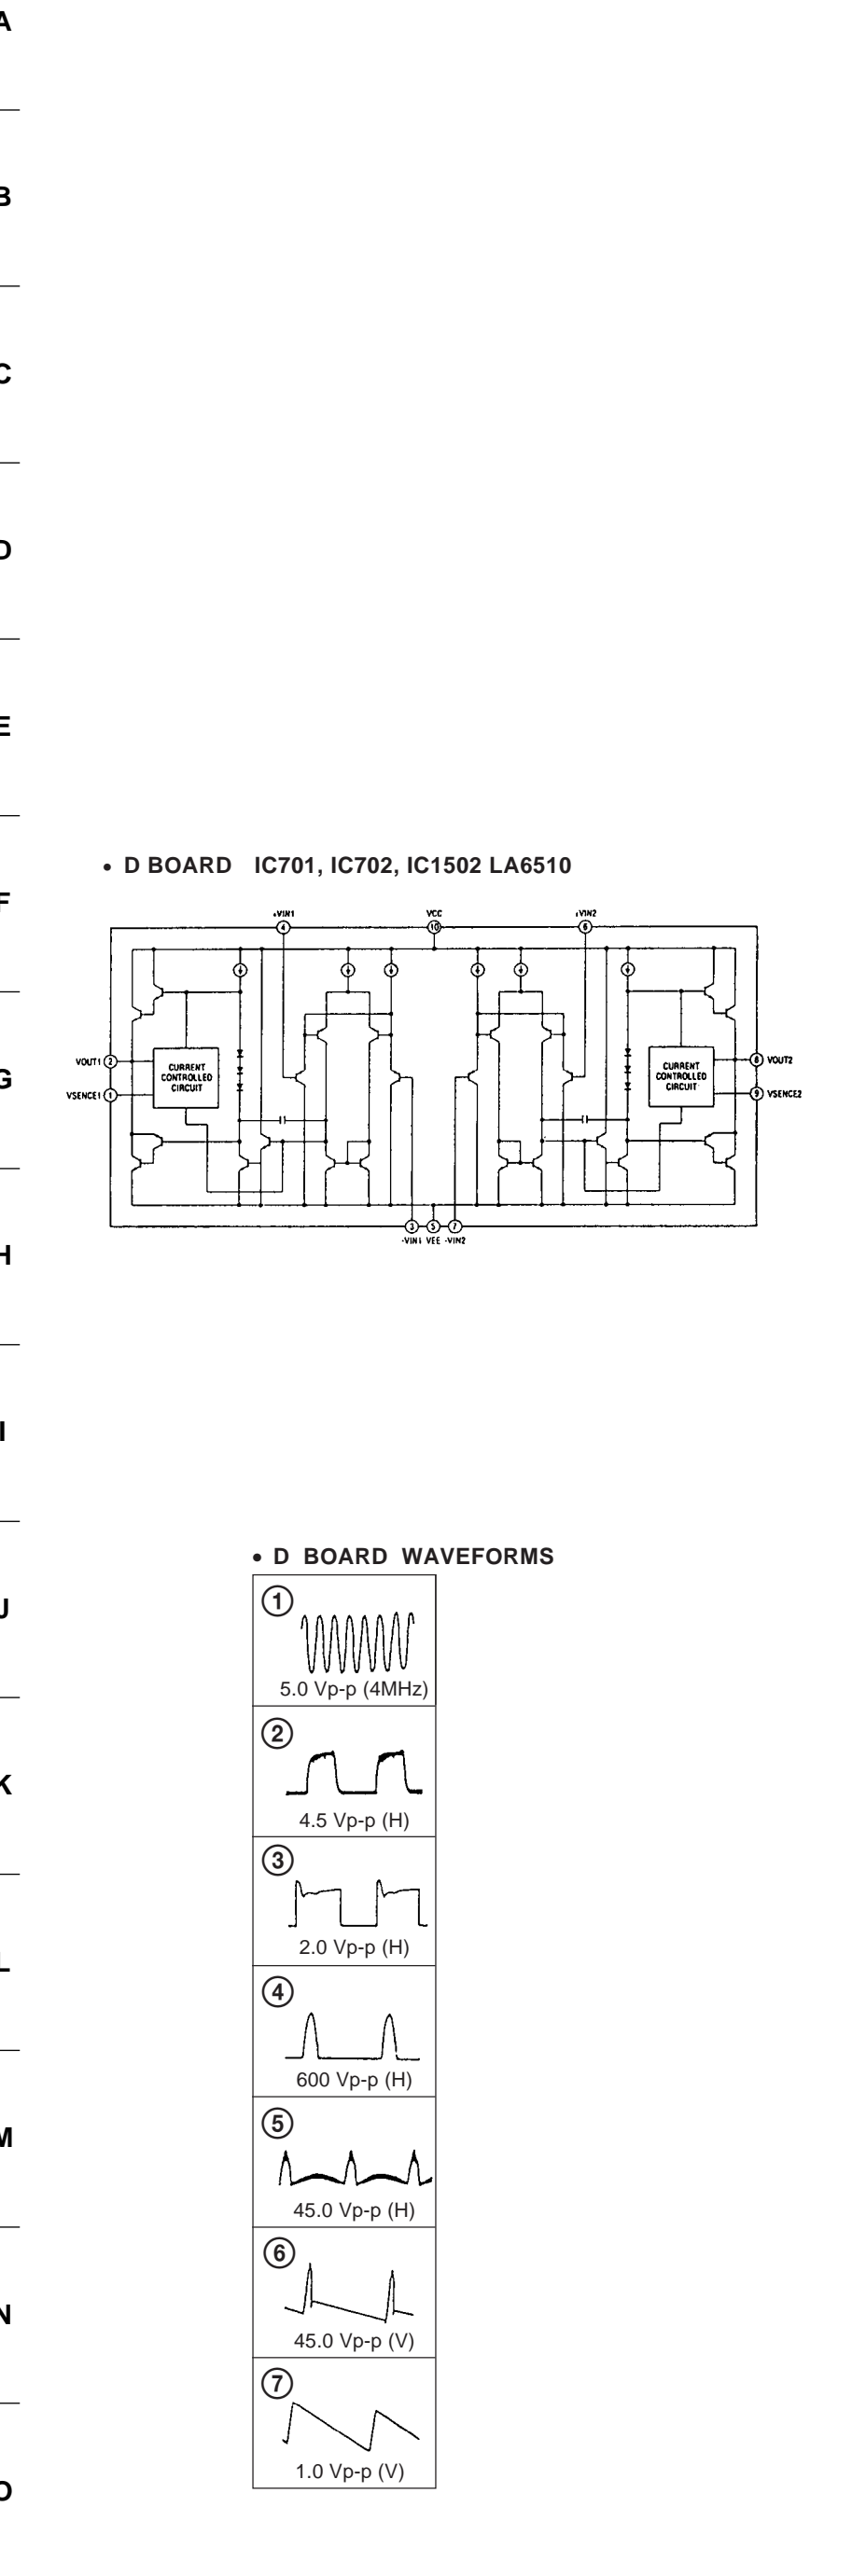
A

B

C

D

E

F

G

H

I

J

K

L

M

N

O

• D BOARD IC701, IC702, IC1502 LA6510

+VIN1
VCC
+VIN2
VOUT1 2
VSENCE1 1
CURRENT CONTROLLED CIRCUIT
CURRENT CONTROLLED CIRCUIT
8 VOUT2
9 VSENCE2
3 5 7
-VIN1 VEE -VIN2

• D BOARD WAVEFORMS

①
5.0 Vp-p (4MHz)

②
4.5 Vp-p (H)

③
2.0 Vp-p (H)

④
600 Vp-p (H)

⑤
45.0 Vp-p (H)

⑥
45.0 Vp-p (V)

⑦
1.0 Vp-p (V)